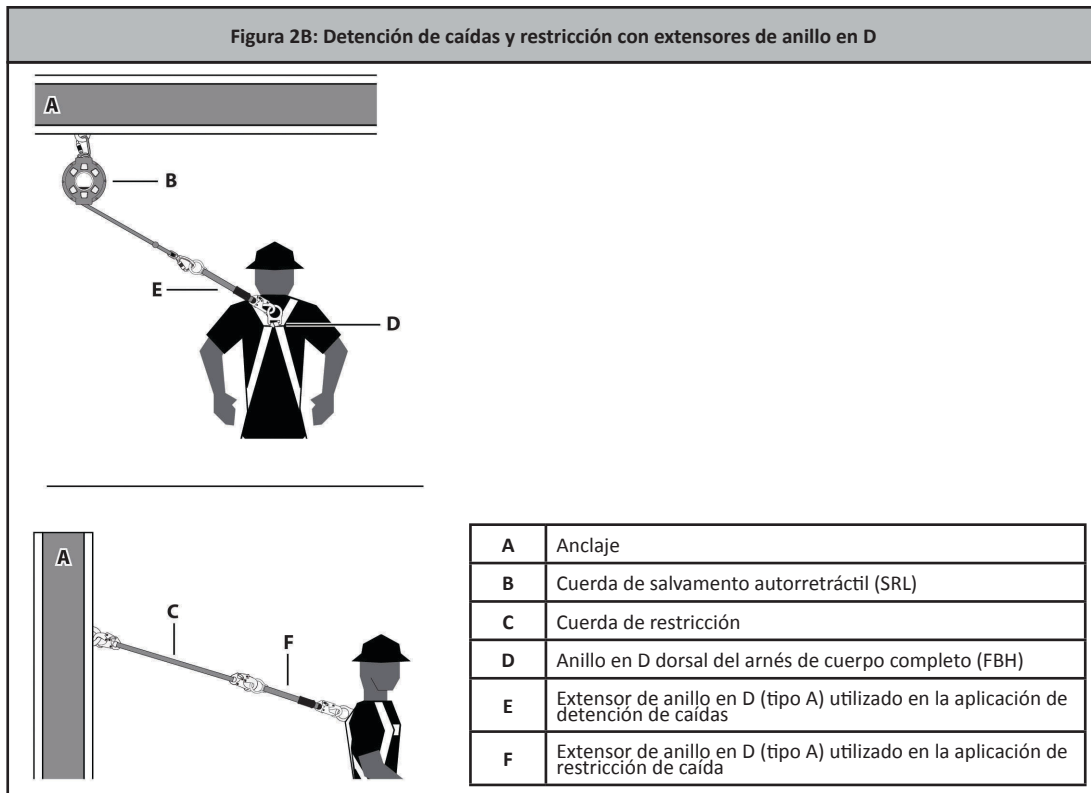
Figura 2B: Detención de caídas y restricción con extensores de anillo en D

A

B

E

D

A

C

F

| A | Anclaje |
|---|---|
| B | Cuerda de salvamento autorretráctil (SRL) |
| C | Cuerda de restricción |
| D | Anillo en D dorsal del arnés de cuerpo completo (FBH) |
| E | Extensor de anillo en D (tipo A) utilizado en la aplicación de detención de caídas |
| F | Extensor de anillo en D (tipo A) utilizado en la aplicación de restricción de caída |